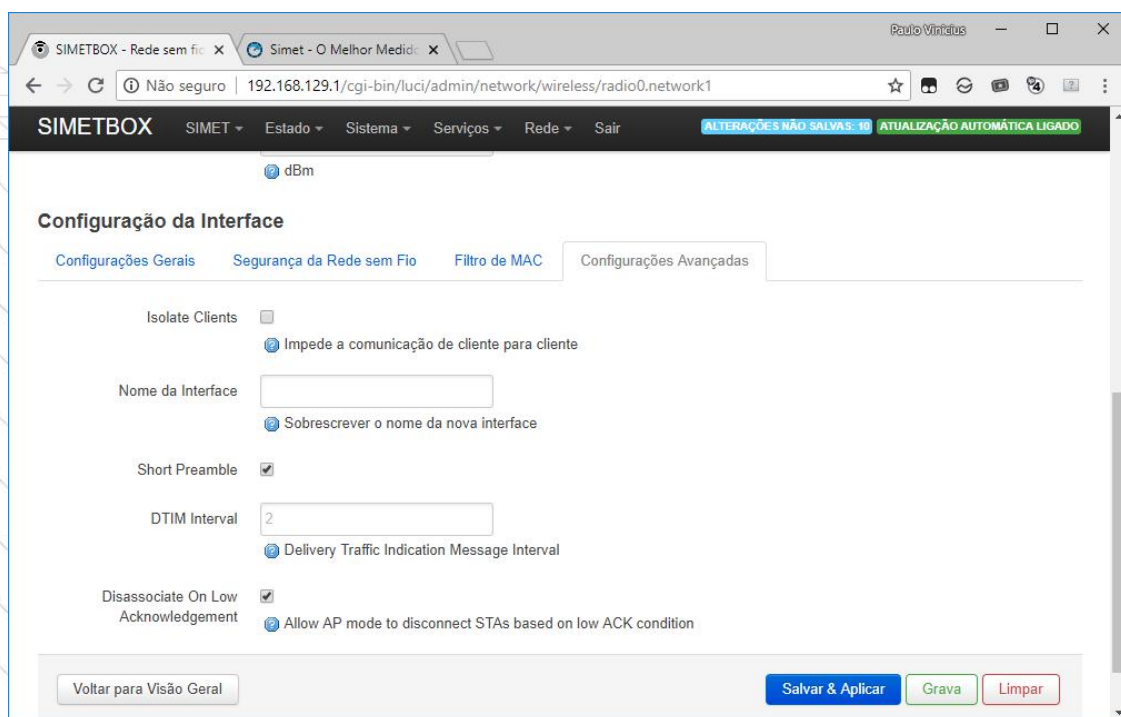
SIMETBOX - Rede sem fio ×
Simet - O Melhor Medido ×
Paulo Vinícius

Não seguro | 192.168.129.1/cgi-bin/luci/admin/network/wireless/radio0.network1

SIMETBOX SIMET ▾ Estado ▾ Sistema ▾ Serviços ▾ Rede ▾ Sair ALTERAÇÕES NÃO SALVAS: 10 ATUALIZAÇÃO AUTOMÁTICA LIGADO

dBm

Configuração da Interface

Configurações Gerais | Segurança da Rede sem Fio | Filtro de MAC | Configurações Avançadas

Isolate Clients
Impede a comunicação de cliente para cliente

Nome da Interface
Sobrescrever o nome da nova interface

Short Preamble

DTIM Interval 2
Delivery Traffic Indication Message Interval

Disassociate On Low Acknowledgement
Allow AP mode to disconnect STAs based on low ACK condition

Voltar para Visão Geral
Salvar & Aplicar
Grava
Limpar